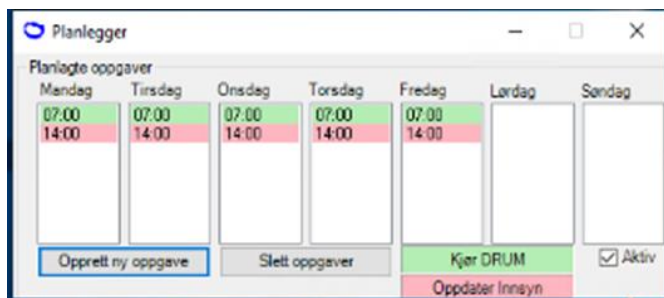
Planlegger

Planlagte oppgaver

| Mandag | Tirsdag | Onsdag | Torsdag | Fredag | Lørdag | Søndag |
|---|---|---|---|---|---|---|
| 07:00 | 07:00 | 07:00 | 07:00 | 07:00 | | |
| 14:00 | 14:00 | 14:00 | 14:00 | 14:00 | | |

Opprett ny oppgave

Slett oppgaver

Kjør DRUM

Aktiv

Oppdater Innsyn